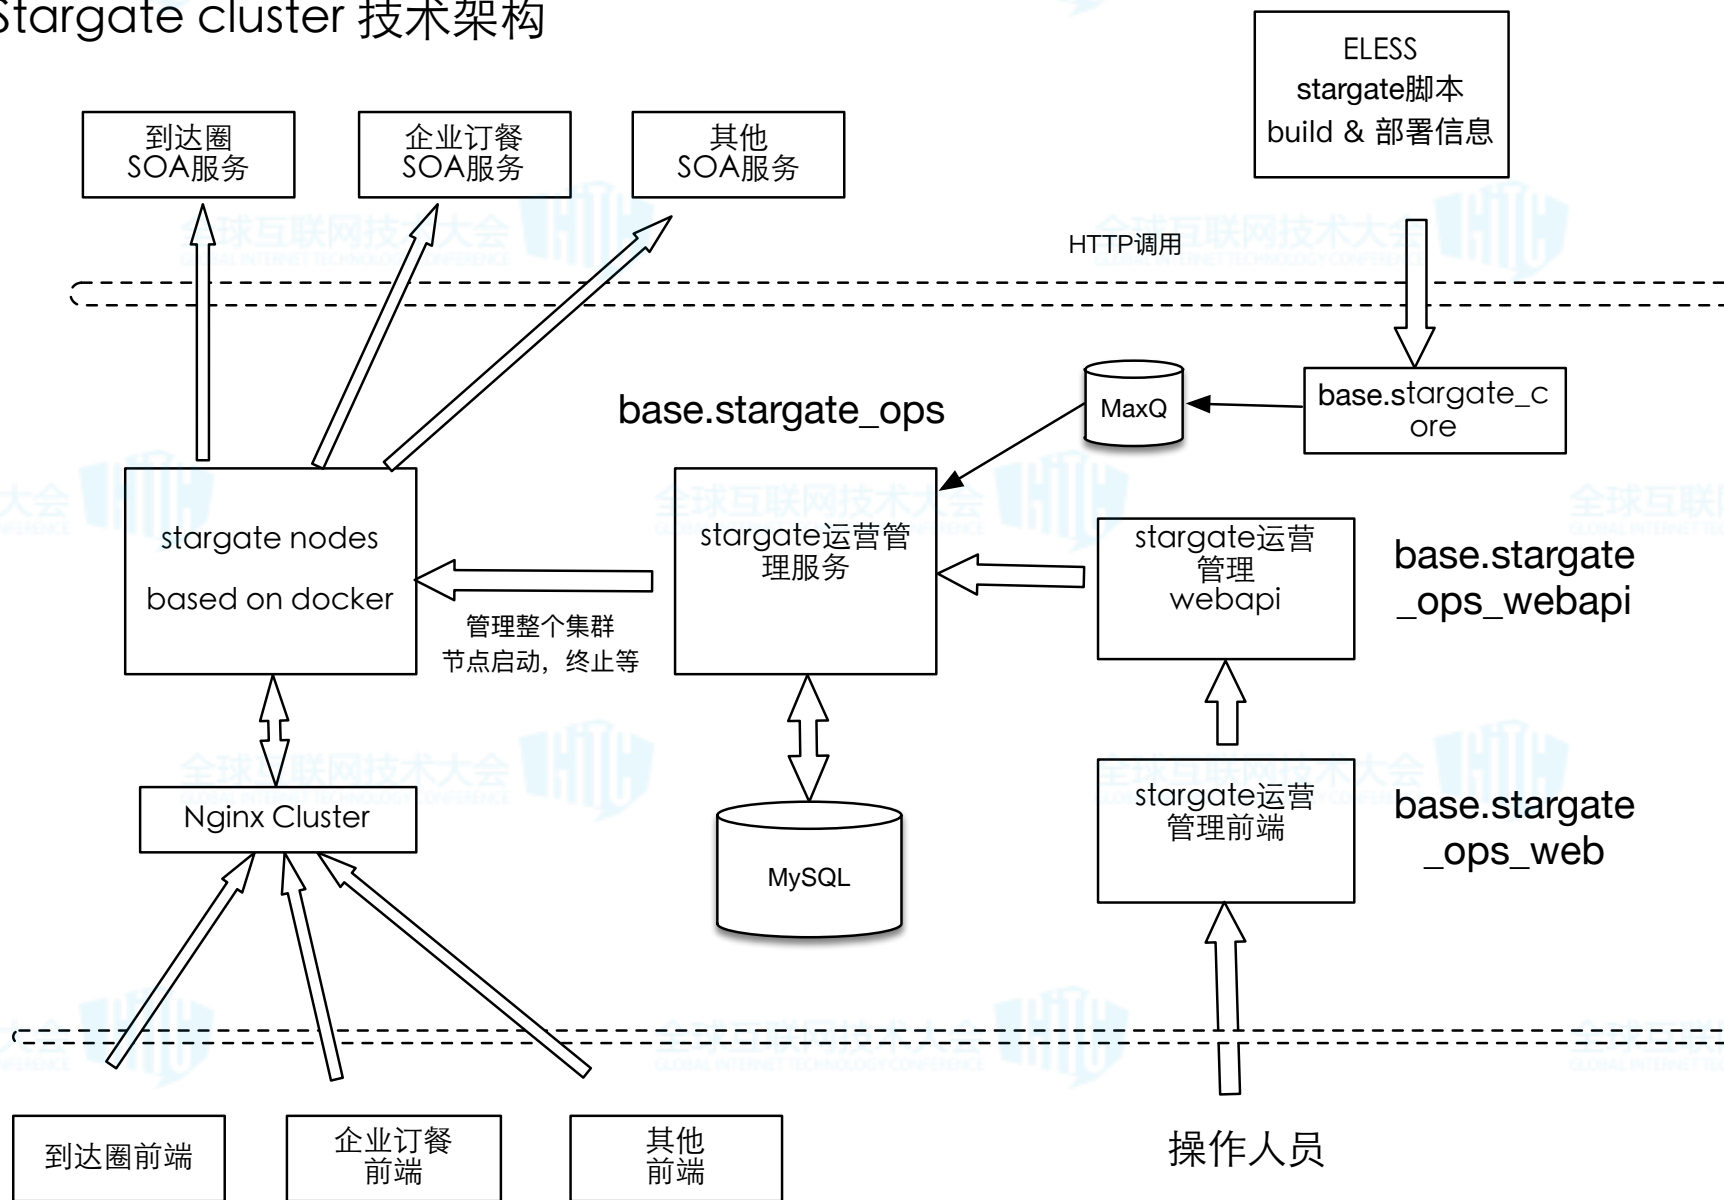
Stargate cluster 技术架构

到达圈
SOA服务

企业订餐
SOA服务

其他
SOA服务

ELESS
stargate脚本
build & 部署信息

HTTP调用

base.stargate_ops

MaxQ

base.stargate_core

stargate nodes
based on docker

管理整个集群
节点启动，终止等

stargate运营管理服务

stargate运营
管理
webapi

base.stargate_ops_webapi

Nginx Cluster

MySQL

stargate运营
管理前端

base.stargate_ops_web

到达圈前端

企业订餐
前端

其他
前端

操作人员